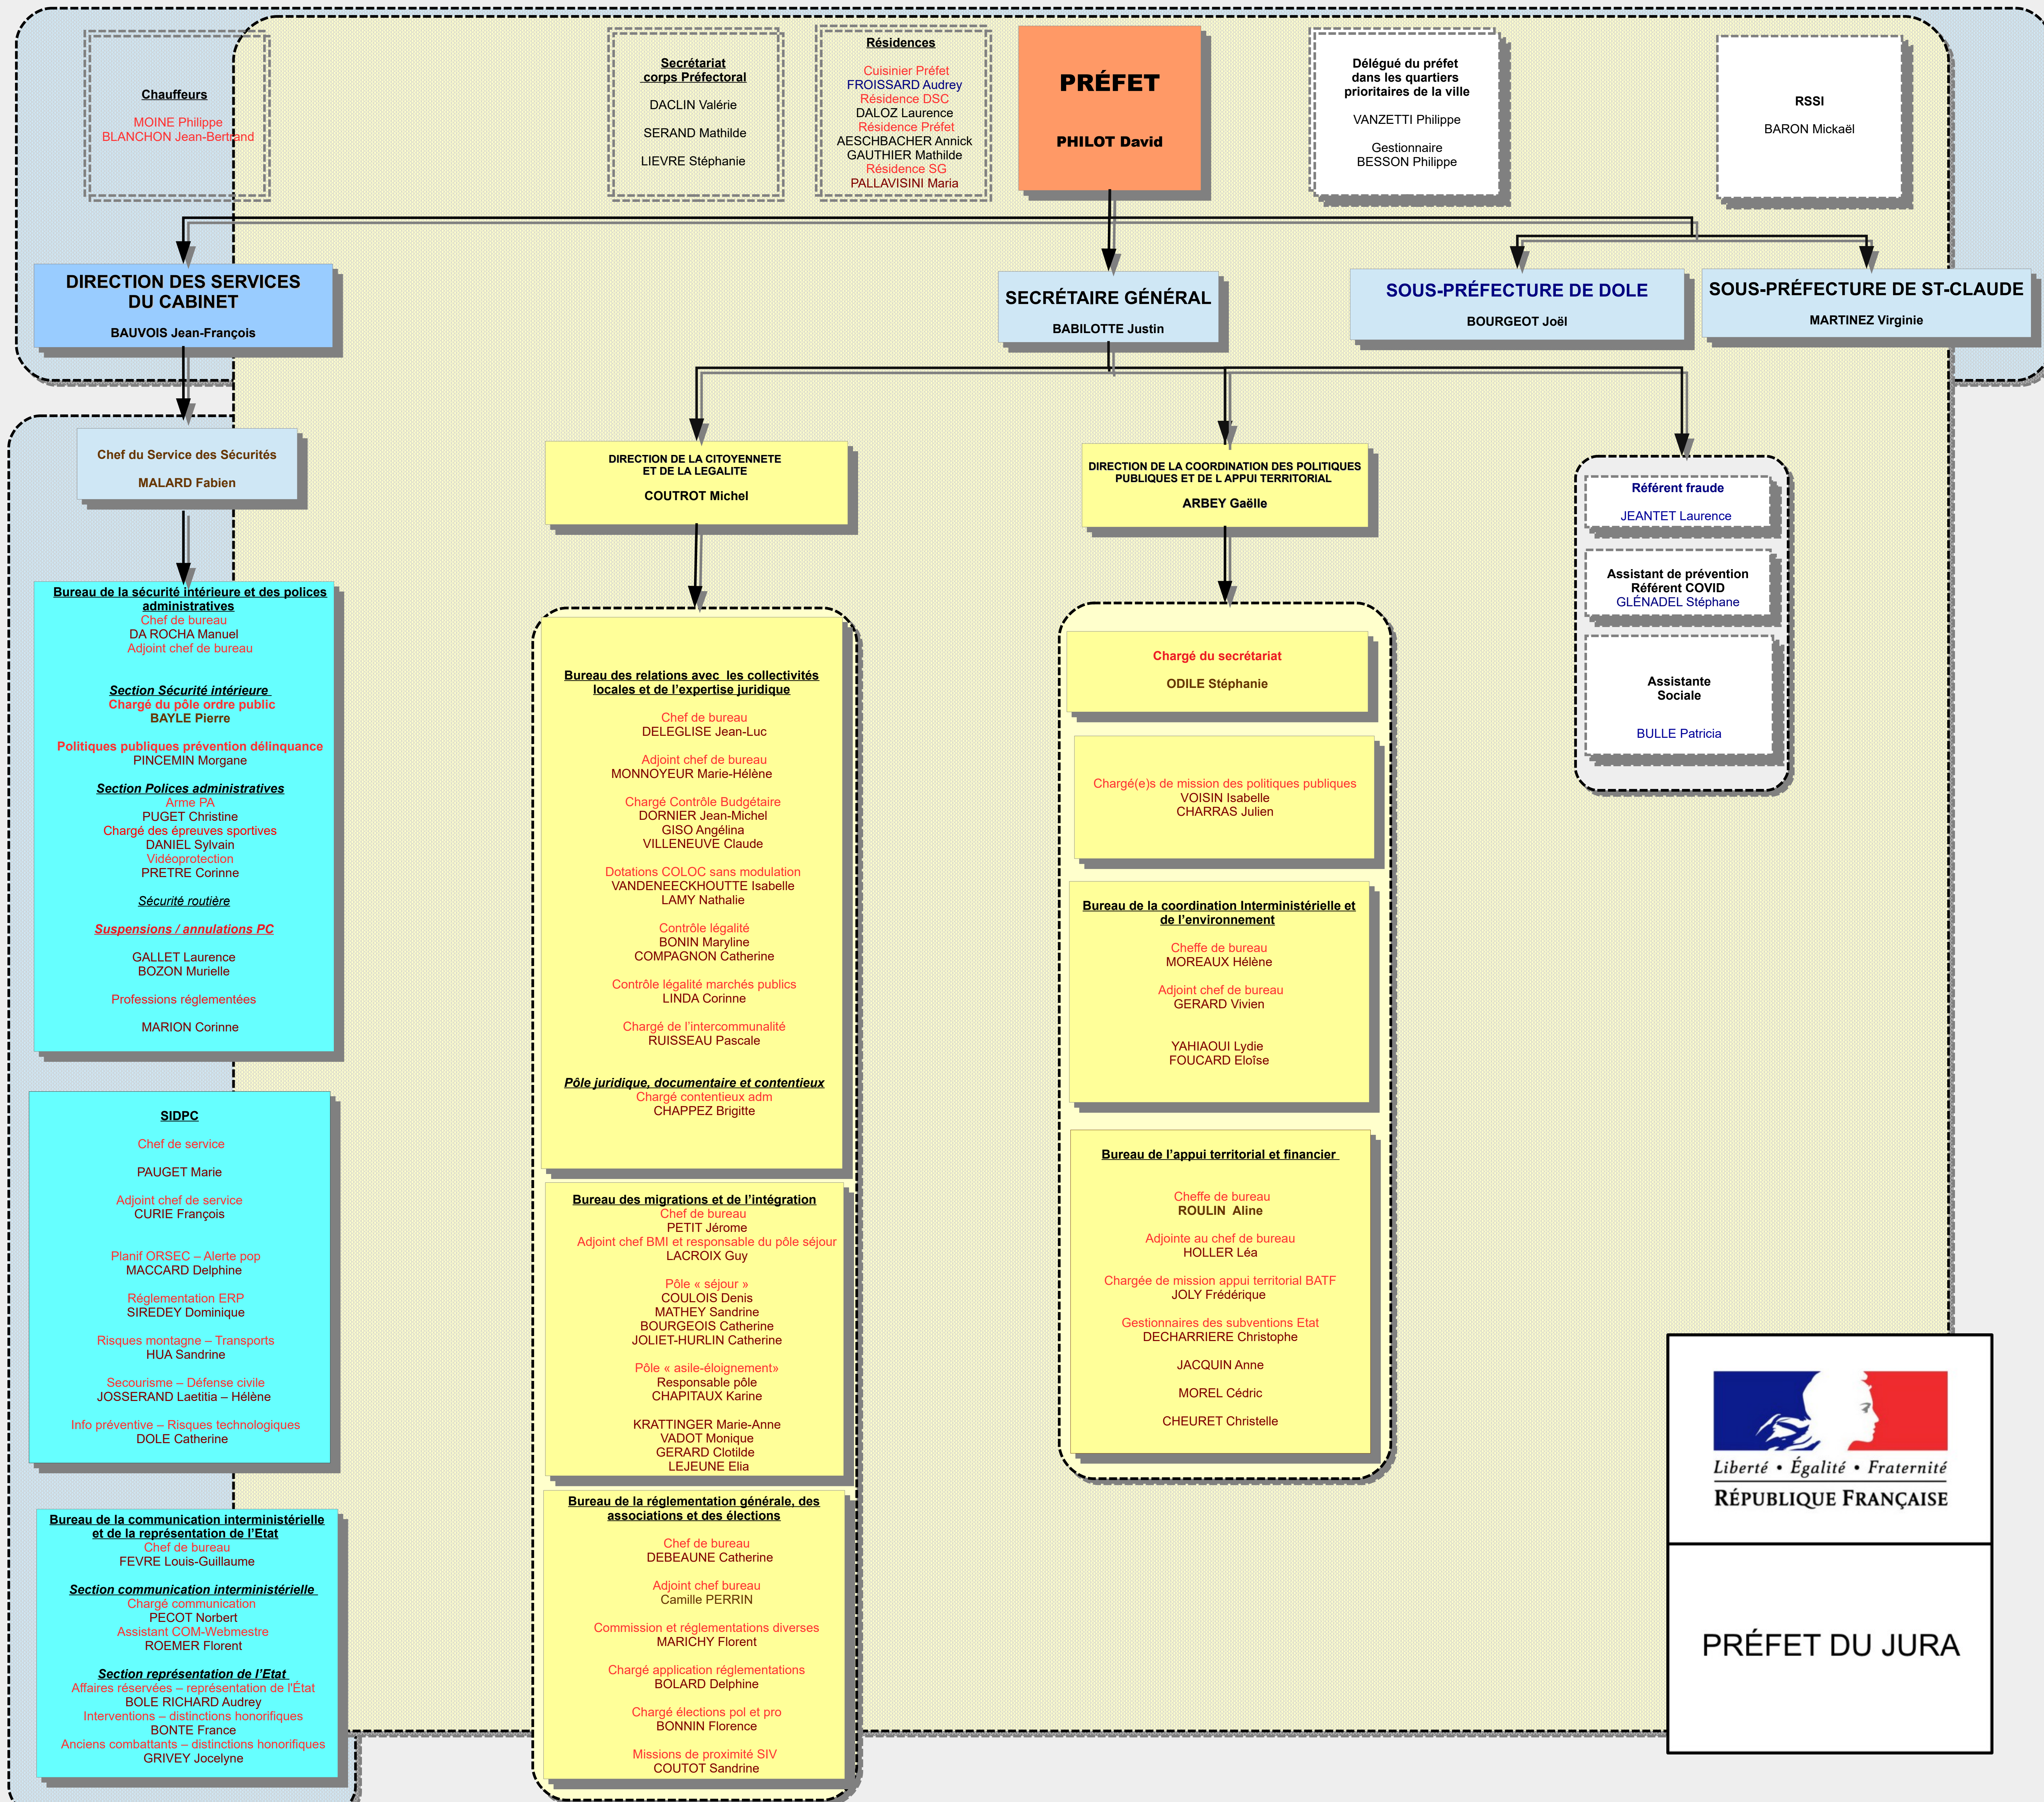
Chauffeurs

MOINE Philippe
BLANCHON Jean-Bertrand

Secrétariat corps Préfectoral

DACLIN Valérie

SERAND Mathilde

LIEVRE Stéphanie

Résidences

Cuisinier Préfet
FROISSARD Audrey
Résidence DSC
DALOZ Laurence
Résidence Préfet
AESCHBACHER Annick
GAUTHIER Mathilde
Résidence SG
PALLAVISINI Maria

PRÉFET

PHILOT David

Délégué du préfet dans les quartiers prioritaires de la ville

VANZETTI Philippe

Gestionnaire
BESSON Philippe

RSSI

BARON Mickaël

DIRECTION DES SERVICES DU CABINET

BAUVOIS Jean-François

SECRÉTAIRE GÉNÉRAL

BABILOTTE Justin

SOUS-PRÉFECTURE DE DOLE

BOURGEOT Joël

SOUS-PRÉFECTURE DE ST-CLAUDE

MARTINEZ Virginie

Chef du Service des Sécurités

MALARD Fabien

DIRECTION DE LA CITOYENNETE ET DE LA LEGALITE

COUTROT Michel

DIRECTION DE LA COORDINATION DES POLITIQUES PUBLIQUES ET DE L APPUI TERRITORIAL

ARBEY Gaëlle

Référent fraude

JEANTET Laurence

Assistant de prévention
Référent COVID
GLÉNADEL Stéphane

Assistante Sociale

BULLE Patricia

Bureau de la sécurité intérieure et des polices administratives
Chef de bureau
DA ROCHA Manuel
Adjoint chef de bureau

Section Sécurité intérieure
Chargé du pôle ordre public
BAYLE Pierre

Politiques publiques prévention délinquance
PINCEMIN Morgane

Section Polices administratives
Arme PA
PUGET Christine
Chargé des épreuves sportives
DANIEL Sylvain
Vidéoprotection
PRETRE Corinne

Sécurité routière

Suspensions / annulations PC

GALLET Laurence
BOZON Murielle

Professions réglementées

MARION Corinne

SIDPC

Chef de service

PAUGET Marie

Adjoint chef de service
CURIE François

Planif ORSEC – Alerte pop
MACCARD Delphine

Réglementation ERP
SIREDEY Dominique

Risques montagne – Transports
HUA Sandrine

Secourisme – Défense civile
JOSSERAND Laetitia – Hélène

Info préventive – Risques technologiques
DOLE Catherine

Bureau de la communication interministérielle et de la représentation de l'Etat
Chef de bureau
FEVRE Louis-Guillaume

Section communication interministérielle
Chargé communication
PECOT Norbert
Assistant COM-Webmestre
ROEMER Florent

Section représentation de l'Etat
Affaires réservées – représentation de l'État
BOLE RICHARD Audrey
Interventions – distinctions honorifiques
BONTE France
Anciens combattants – distinctions honorifiques
GRIVEY Jocelyne

Bureau des relations avec les collectivités locales et de l'expertise juridique

Chef de bureau
DELEGLISE Jean-Luc

Adjoint chef de bureau
MONNOYEUR Marie-Hélène

Chargé Contrôle Budgétaire
DORNIER Jean-Michel
GISO Angélina
VILLENEUVE Claude

Dotations COLOC sans modulation
VANDENEECKHOUTTE Isabelle
LAMY Nathalie

Contrôle légalité
BONIN Maryline
COMPAGNON Catherine

Contrôle légalité marchés publics
LINDA Corinne

Chargé de l'intercommunalité
RUISSEAU Pascale

Pôle juridique, documentaire et contentieux
Chargé contentieux adm
CHAPPEZ Brigitte

Bureau des migrations et de l'intégration
Chef de bureau
PETIT Jérome
Adjoint chef BMI et responsable du pôle séjour
LACROIX Guy

Pôle « séjour »
COULOIS Denis
MATHEY Sandrine
BOURGEOIS Catherine
JOLIET-HURLIN Catherine

Pôle « asile-éloignement»
Responsable pôle
CHAPITAUX Karine

KRATTINGER Marie-Anne
VADOT Monique
GERARD Clotilde
LEJEUNE Elia

Bureau de la réglementation générale, des associations et des élections

Chef de bureau
DEBEAUNE Catherine

Adjoint chef bureau
Camille PERRIN

Commission et réglementations diverses
MARICHY Florent

Chargé application réglementations
BOLARD Delphine

Chargé élections pol et pro
BONNIN Florence

Missions de proximité SIV
COUTOT Sandrine

Chargé du secrétariat

ODILE Stéphanie

Chargé(e)s de mission des politiques publiques
VOISIN Isabelle
CHARRAS Julien

Bureau de la coordination Interministérielle et de l'environnement

Cheffe de bureau
MOREAUX Hélène

Adjoint chef de bureau
GERARD Vivien

YAHIAOUI Lydie
FOUCARD Eloïse

Bureau de l'appui territorial et financier

Cheffe de bureau
ROULIN Aline

Adjointe au chef de bureau
HOLLER Léa

Chargée de mission appui territorial BATF
JOLY Frédérique

Gestionnaires des subventions Etat
DECHARRIERE Christophe

JACQUIN Anne

MOREL Cédric

CHEURET Christelle

Liberté • Égalité • Fraternité
RÉPUBLIQUE FRANÇAISE

PRÉFET DU JURA